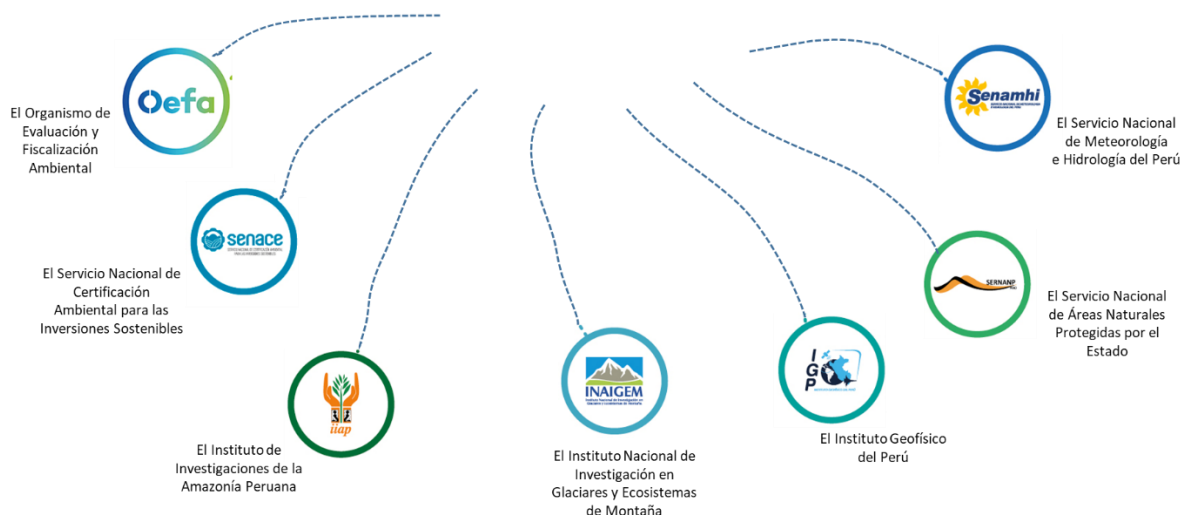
Oefa

El Organismo de Evaluación y Fiscalización Ambiental

senace

El Servicio Nacional de Certificación Ambiental para las Inversiones Sostenibles

iiap

El Instituto de Investigaciones de la Amazonía Peruana

INAIGEM

El Instituto Nacional de Investigación en Glaciares y Ecosistemas de Montaña

IGP

El Instituto Geofísico del Perú

SERNANP

El Servicio Nacional de Áreas Naturales Protegidas por el Estado

Senamhi

El Servicio Nacional de Meteorología e Hidrología del Perú